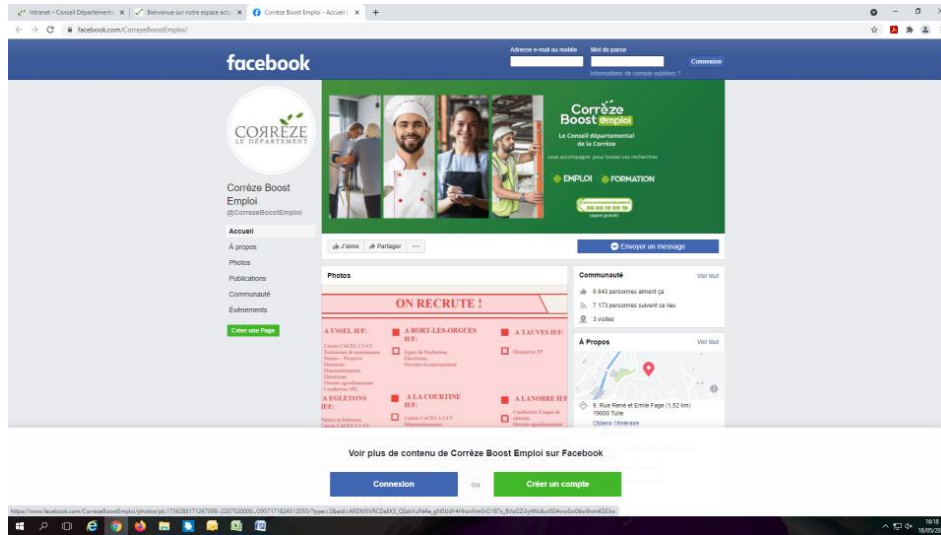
Intranet – Conseil Départementa × | Bienvenue sur notre espace actu × | Corrèze Boost Emploi - Accueil × | +

facebook.com/CorrezeBoostEmploi/

facebook

Adresse e-mail ou mobile | Mot de passe | Connexion

Informations de compte oubliées ?

CORRÈZE LE DÉPARTEMENT

Corrèze Boost Emploi

@CorrezeBoostEmploi

Accueil

À propos

Photos

Publications

Communauté

Événements

Créer une Page

Corrèze Boost emploi

Le Conseil départemental de la Corrèze

vous accompagne pour toutes vos recherches

EMPLOI FORMATION

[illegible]

J'aime | Partager | ···

Envoyer un message

Photos

ON RECRUTE !

A USSEL IUF:

A BORT-LES-ORGUES IUF:

A TAUVES IUF:

A EGLETONS IUF:

A LA COURTINE IUF:

A LANOBRE IUF:

Communauté | Voir tout

6 643 personnes aiment ça

7 173 personnes suivent ce lieu

3 visites

À Propos | Voir tout

9, Rue René et Emile Fage (1,52 km) 19000 Tulle

Obtenir l'itinéraire

Voir plus de contenu de Corrèze Boost Emploi sur Facebook

Connexion | ou | Créer un compte

https://www.facebook.com/CorrezeBoostEmploi/photos/pb.1796288171267098.-2207520000../2957171824512055/?type=3&eid=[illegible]

16:18
18/05/20